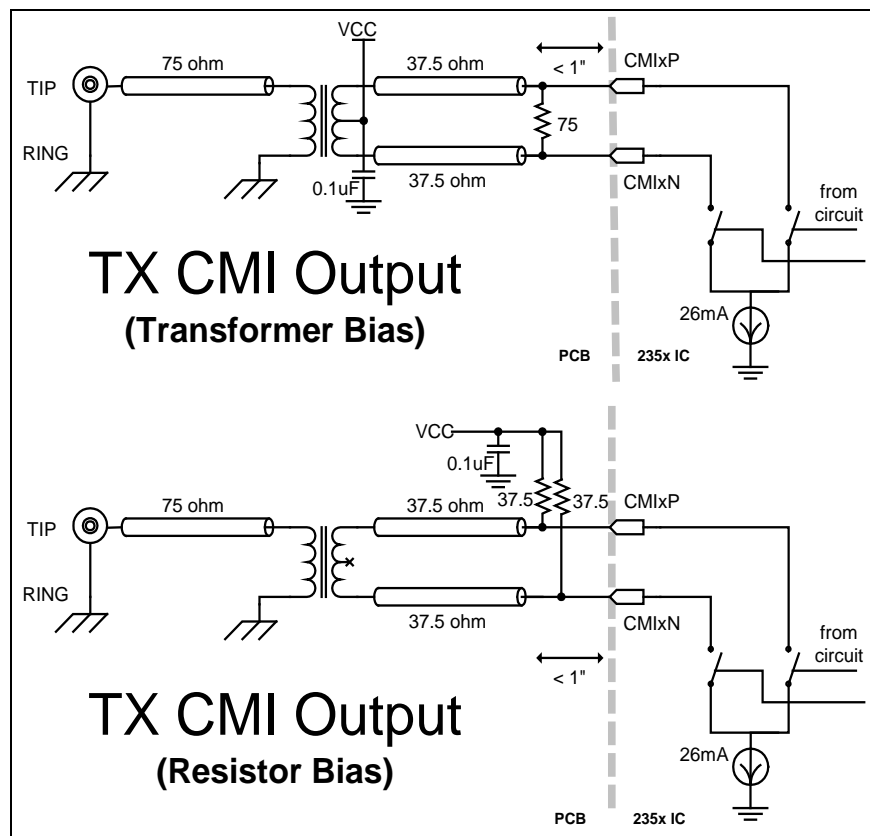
VCC

TIP

75 ohm

37.5 ohm

< 1"

CMIxP

75

RING

0.1uF

37.5 ohm

CMIxN

from circuit

TX CMI Output

(Transformer Bias)

26mA

PCB

235x IC

VCC

0.1uF

TIP

75 ohm

37.5 ohm

37.5

37.5

CMIxP

RING

37.5 ohm

CMIxN

from circuit

< 1"

TX CMI Output

(Resistor Bias)

26mA

PCB

235x IC